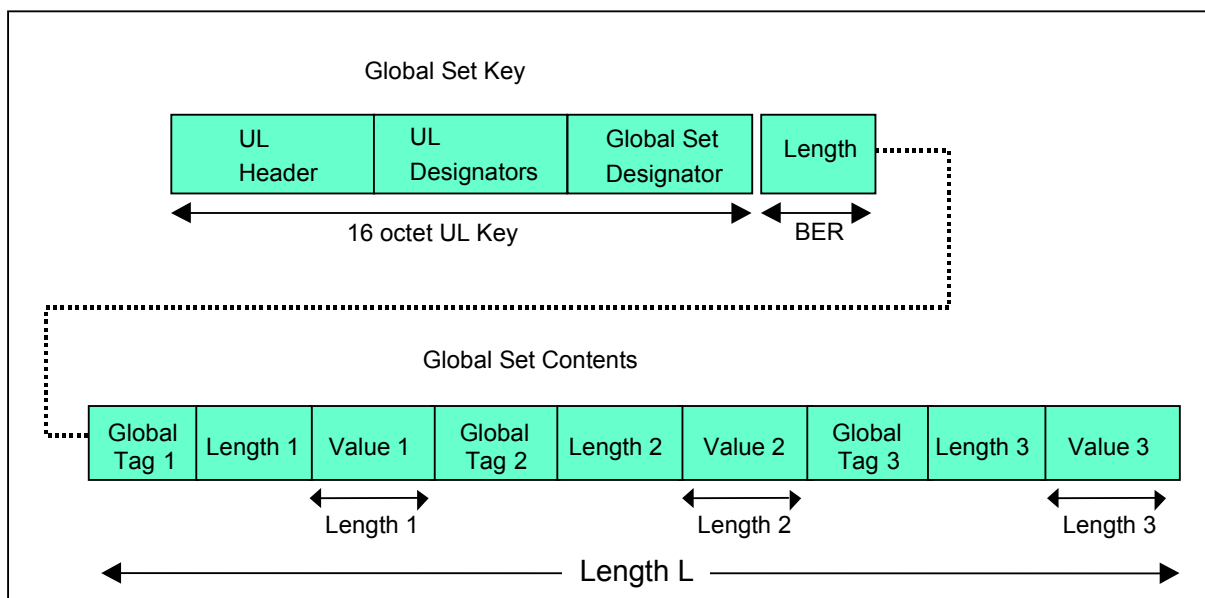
Global Set Key

| UL Header | UL Designators | Global Set Designator | Length |
|---|---|---|---|

16 octet UL Key

BER

Global Set Contents

| Global Tag 1 | Length 1 | Value 1 | Global Tag 2 | Length 2 | Value 2 | Global Tag 3 | Length 3 | Value 3 |
|---|---|---|---|---|---|---|---|---|

Length 1

Length 2

Length 3

Length L